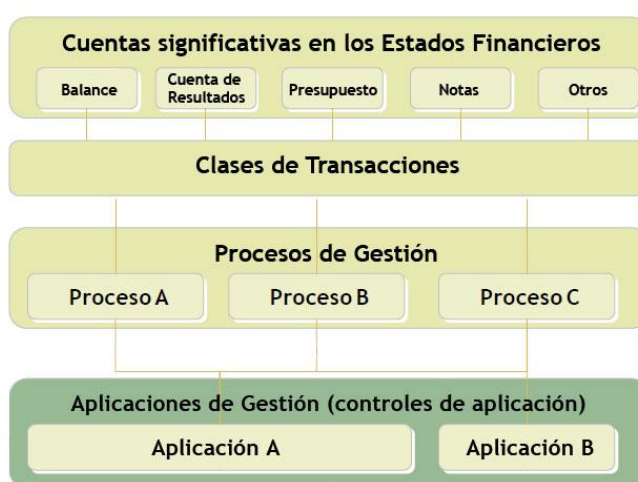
Cuentas significativas en los Estados Financieros

Balance

Cuenta de Resultados

Presupuesto

Notas

Otros

Clases de Transacciones

Procesos de Gestión

Proceso A

Proceso B

Proceso C

Aplicaciones de Gestión (controles de aplicación)

Aplicación A

Aplicación B